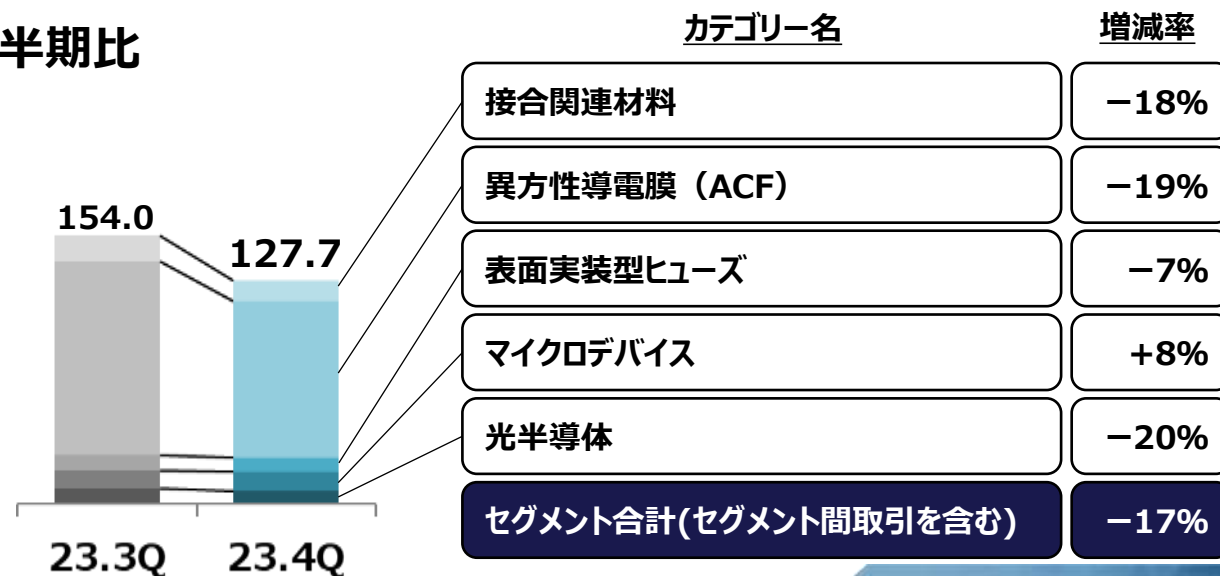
半期比

154.0
127.7

23.3Q 23.4Q

| カテゴリー名 | 増減率 |
|---|---|
| 接合関連材料 | −18% |
| 異方性導電膜（ACF） | −19% |
| 表面実装型ヒューズ | −7% |
| マイクロデバイス | +8% |
| 光半導体 | −20% |
| セグメント合計(セグメント間取引を含む) | −17% |